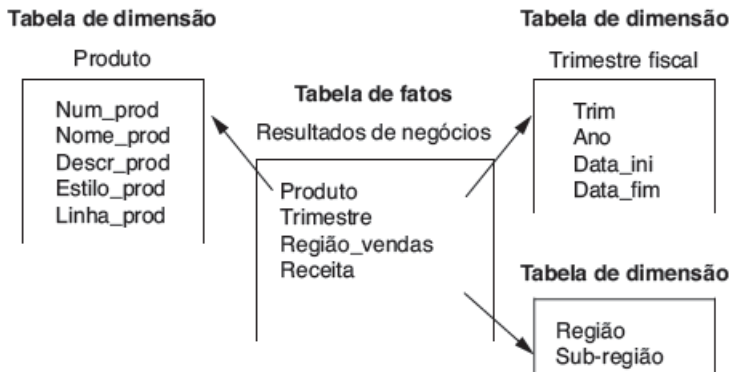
Tabela de dimensão

Produto

Num_prod
Nome_prod
Descr_prod
Estilo_prod
Linha_prod

Tabela de fatos

Resultados de negócios

Produto
Trimestre
Região_vendas
Receita

Tabela de dimensão

Trimestre fiscal

Trim
Ano
Data_ini
Data_fim

Tabela de dimensão

Região
Sub-região